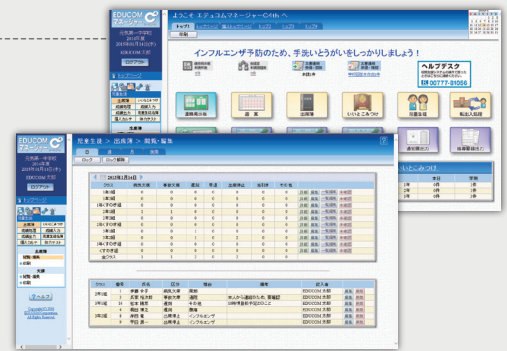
EDUCOM マネージャー

ようこそ エデュコムマネージャーC4thへ

トップ

印刷

インフルエンザ予防のため、手洗いうがいをしっかりしましょう！

ヘルプデスク

0077-31056

連絡掲示板

週案

出席簿

いいとこみつけ

保健室

転出入処理

ログアウト

EDUCOM マネージャー

児童生徒 > 出席簿 > 閲覧・編集

ログアウト

トップ

印刷

2012年1月24日

| クラス | 病気欠席 | 事故欠席 | 遅刻 | 早退 | 出席停止 | 忌引等 | その他 |
|---|---|---|---|---|---|---|---|
| 1年1組 | 0 | 0 | 0 | 0 | 0 | 0 | 0 |
| 1年2組 | 0 | 0 | 0 | 0 | 0 | 0 | 0 |
| 2年1組 | 1 | 0 | 0 | 0 | 0 | 0 | 0 |
| 2年2組 | 1 | 1 | 0 | 0 | 0 | 0 | 0 |
| 3年1組 | 0 | 0 | 0 | 0 | 0 | 0 | 0 |
| 3年2組 | 0 | 0 | 0 | 0 | 0 | 0 | 0 |
| 全クラス | 1 | 1 | 0 | 0 | 0 | 0 | 0 |

| クラス | 番号 | 氏名 | 区分 | 理由 | 備考 | 記入者 |
|---|---|---|---|---|---|---|
| 1年1組 | 1 | 伊藤 太子 | 病気欠席 | 発熱 | | EDUCOM 太郎 |
| | 2 | 天草 瑞太郎 | 事故欠席 | 通院 | | EDUCOM 太郎 |
| 1年2組 | 14 | 松本 雅美 | 遅刻 | その他 | | EDUCOM 太郎 |
| | 4 | 奥田 博之 | 遅刻 | | | EDUCOM 太郎 |
| 2年1組 | 6 | 岸田 明 | 出席停止 | インフルエンザ | | EDUCOM 太郎 |
| | 9 | 平田 直一 | 出席停止 | インフルエンザ | | EDUCOM 太郎 |

いいとこみつけ